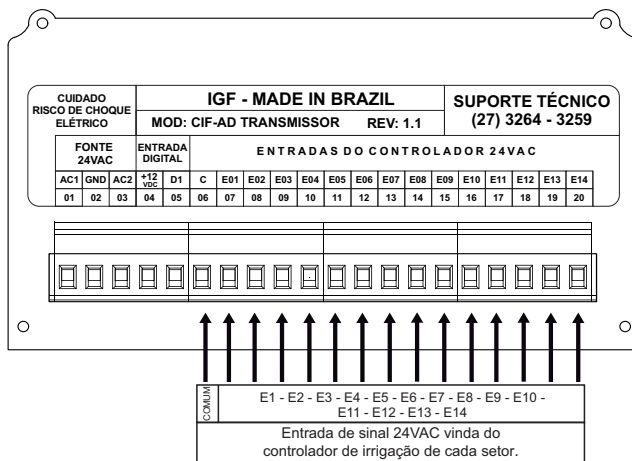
CUIDADO
RISCO DE CHOQUE
ELÉTRICO

IGF - MADE IN BRAZIL

MOD: CIF-AD TRANSMISSOR REV: 1.1

SUPORTE TÉCNICO
(27) 3264 - 3259

| FONTE 24VAC | | | ENTRADA DIGITAL | | ENTRADAS DO CONTROLADOR 24VAC | | | | | | | | | | | | | | | |
|---|---|---|---|---|---|---|---|---|---|---|---|---|---|---|---|---|---|---|---|---|
| AC1 | GND | AC2 | +12 VDC | D1 | C | E01 | E02 | E03 | E04 | E05 | E06 | E07 | E08 | E09 | E10 | E11 | E12 | E13 | E14 |
| 01 | 02 | 03 | 04 | 05 | 06 | 07 | 08 | 09 | 10 | 11 | 12 | 13 | 14 | 15 | 16 | 17 | 18 | 19 | 20 |

COMUM

E1 - E2 - E3 - E4 - E5 - E6 - E7 - E8 - E9 - E10 - E11 - E12 - E13 - E14

Entrada de sinal 24VAC vinda do controlador de irrigação de cada setor.